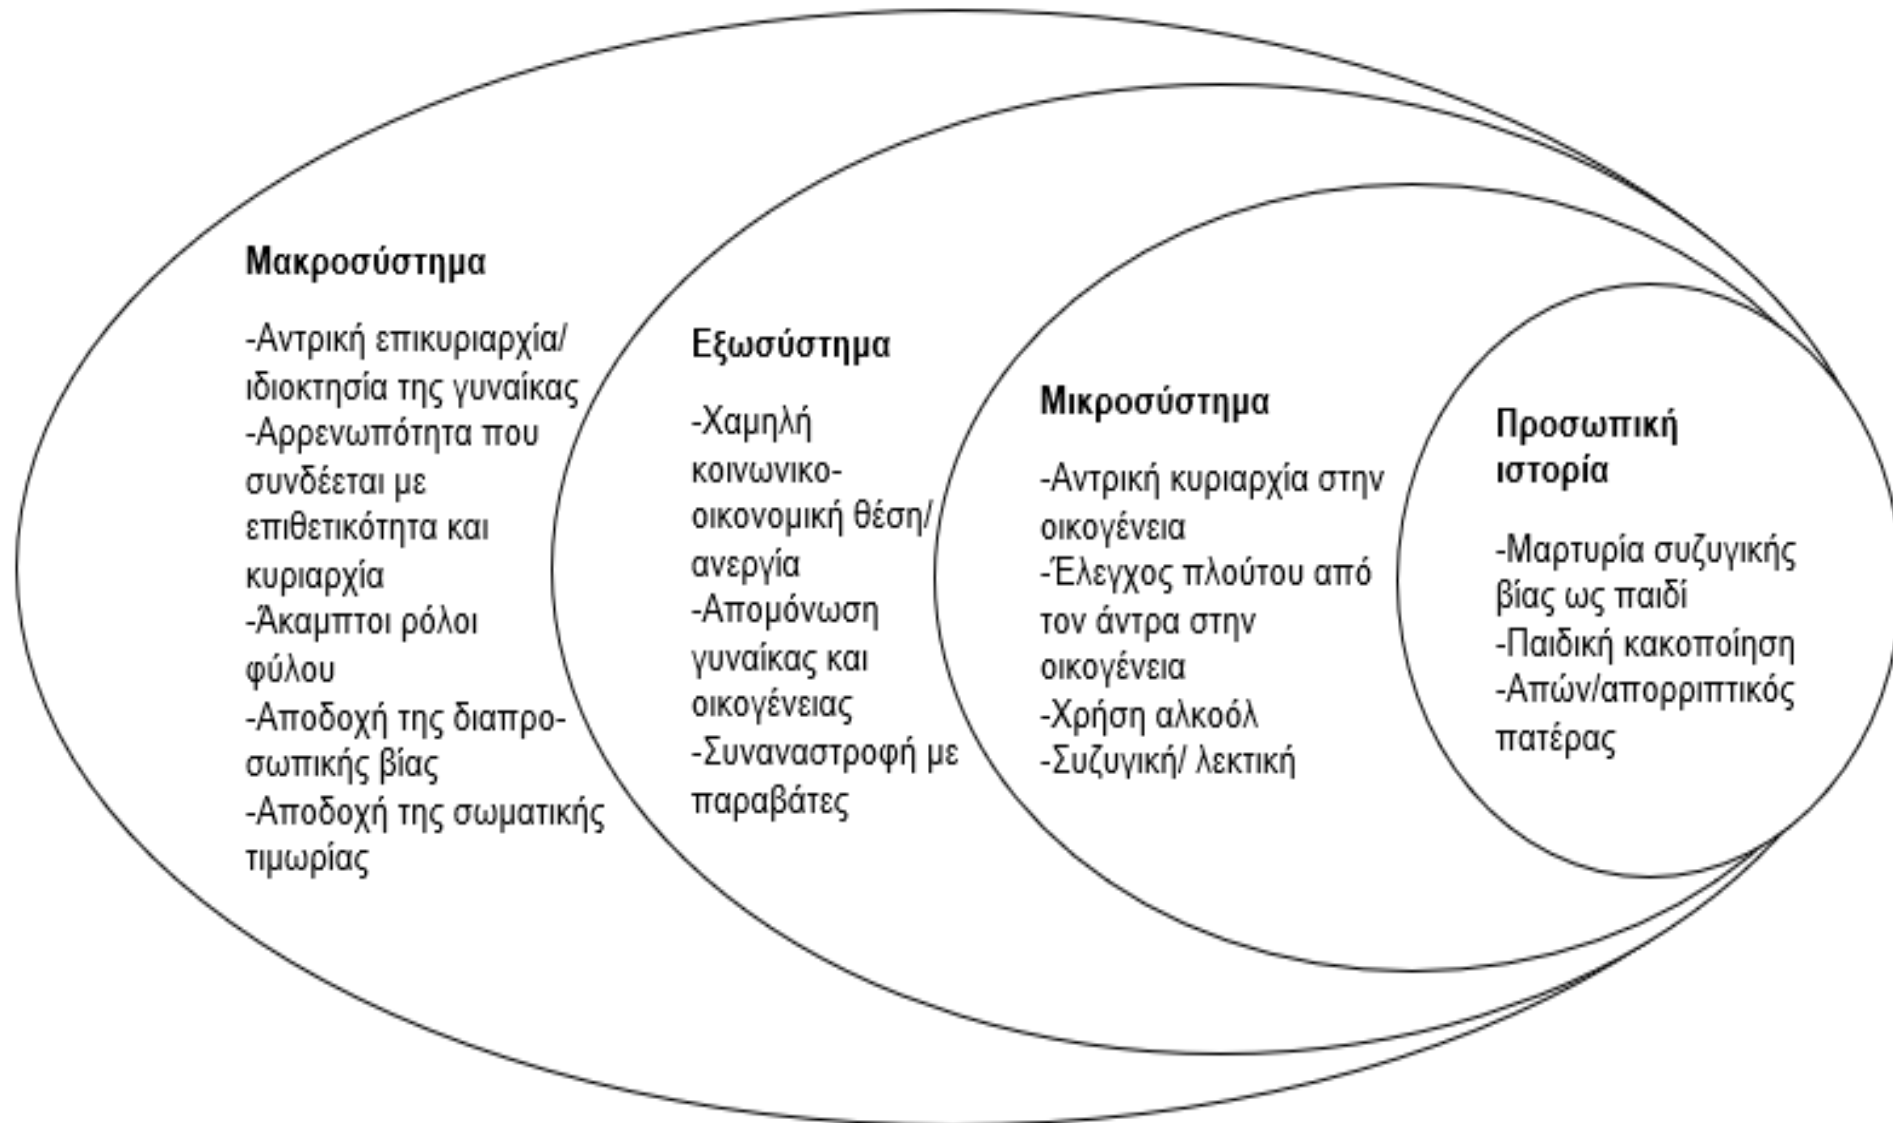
Μακροσύστημα

-Αντρική επικυριαρχία/ ιδιοκτησία της γυναίκας
-Αρρενωπότητα που συνδέεται με επιθετικότητα και κυριαρχία
-Άκαμπτοι ρόλοι φύλου
-Αποδοχή της διαπροσωπικής βίας
-Αποδοχή της σωματικής τιμωρίας

Εξωσύστημα

-Χαμηλή κοινωνικο-οικονομική θέση/ ανεργία
-Απομόνωση γυναίκας και οικογένειας
-Συναναστροφή με παραβάτες

Μικροσύστημα

-Αντρική κυριαρχία στην οικογένεια
-Έλεγχος πλούτου από τον άντρα στην οικογένεια
-Χρήση αλκοόλ
-Συζυγική/ λεκτική

Προσωπική ιστορία

-Μαρτυρία συζυγικής βίας ως παιδί
-Παιδική κακοποίηση
-Απών/απορριπτικός πατέρας